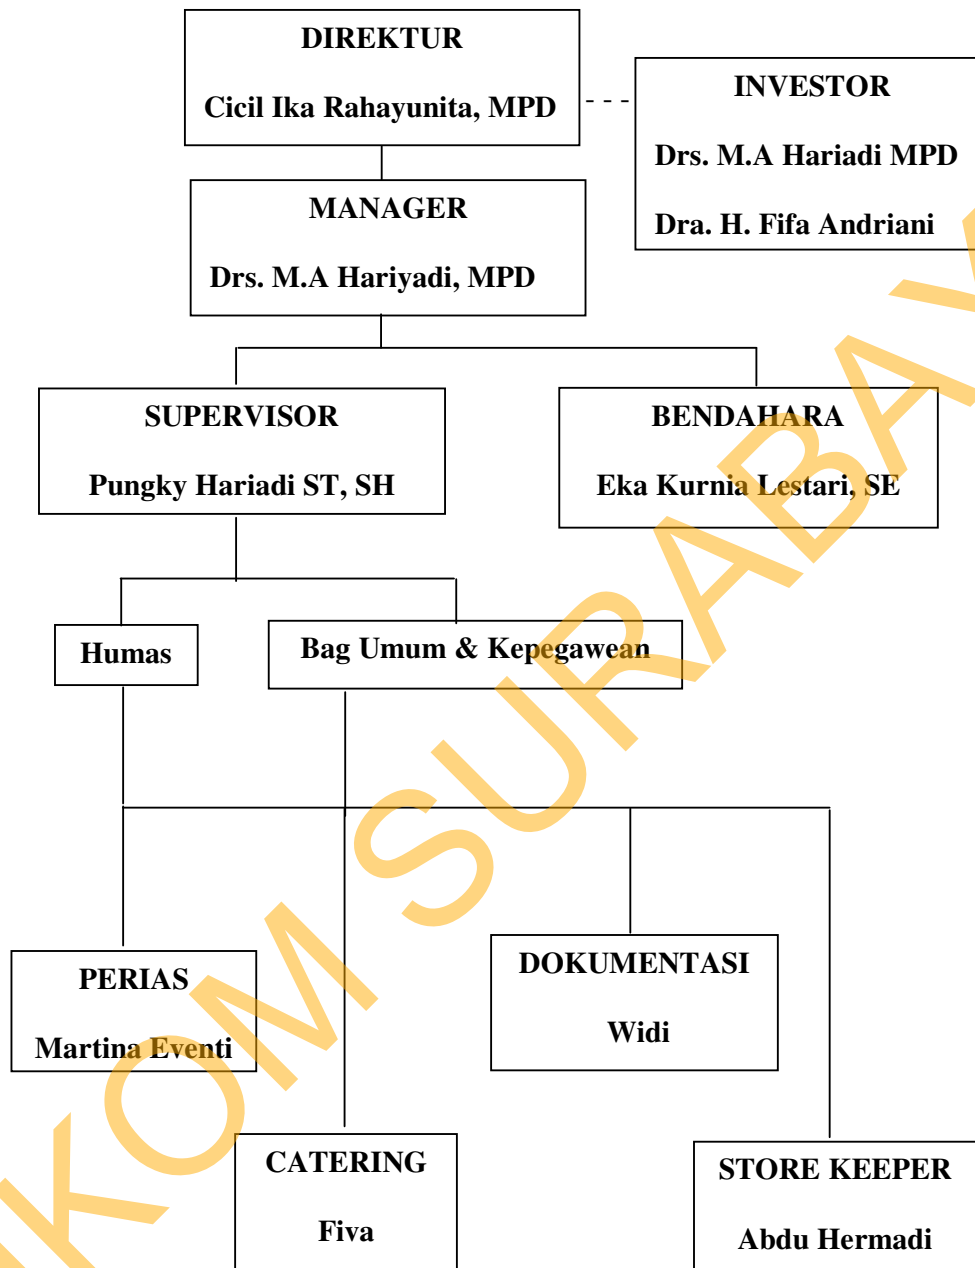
DIREKTUR

Cicil Ika Rahayunita, MPD

INVESTOR

Drs. M.A Hariadi MPD

Dra. H. Fifa Andriani

MANAGER

Drs. M.A Hariyadi, MPD

SUPERVISOR

Pungky Hariadi ST, SH

BENDAHARA

Eka Kurnia Lestari, SE

Humas

Bag Umum & Kepegawean

PERIAS

Martina Eventi

DOKUMENTASI

Widi

CATERING

Fiva

STORE KEEPER

Abdu Hermadi

KOM SURABAYA